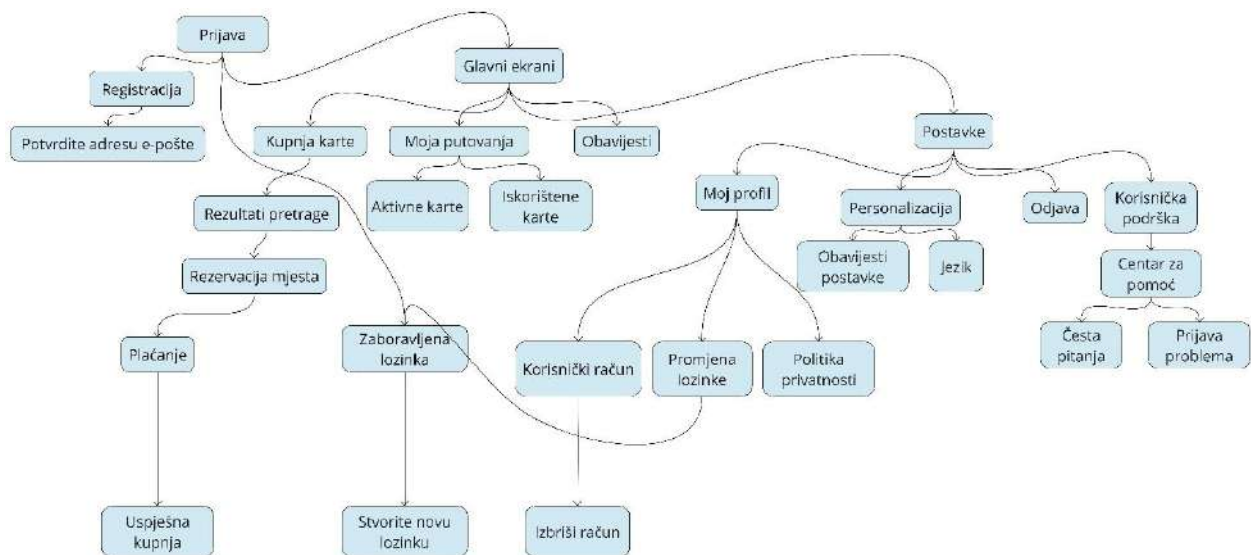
Prijava

Registracija

Potvrdite adresu e-pošte

Glavni ekrani

Kupnja karte

Moja putovanja

Obavijesti

Aktivne karte

Iskorištene karte

Rezultati pretrage

Rezervacija mjesta

Plaćanje

Uspješna kupnja

Zaboravljena lozinka

Stvorite novu lozinku

Postavke

Moj profil

Personalizacija

Odjava

Korisnička podrška

Obavijesti postavke

Jezik

Centar za pomoć

Česta pitanja

Prijava problema

Korisnički račun

Promjena lozinke

Politika privatnosti

Izbriši račun